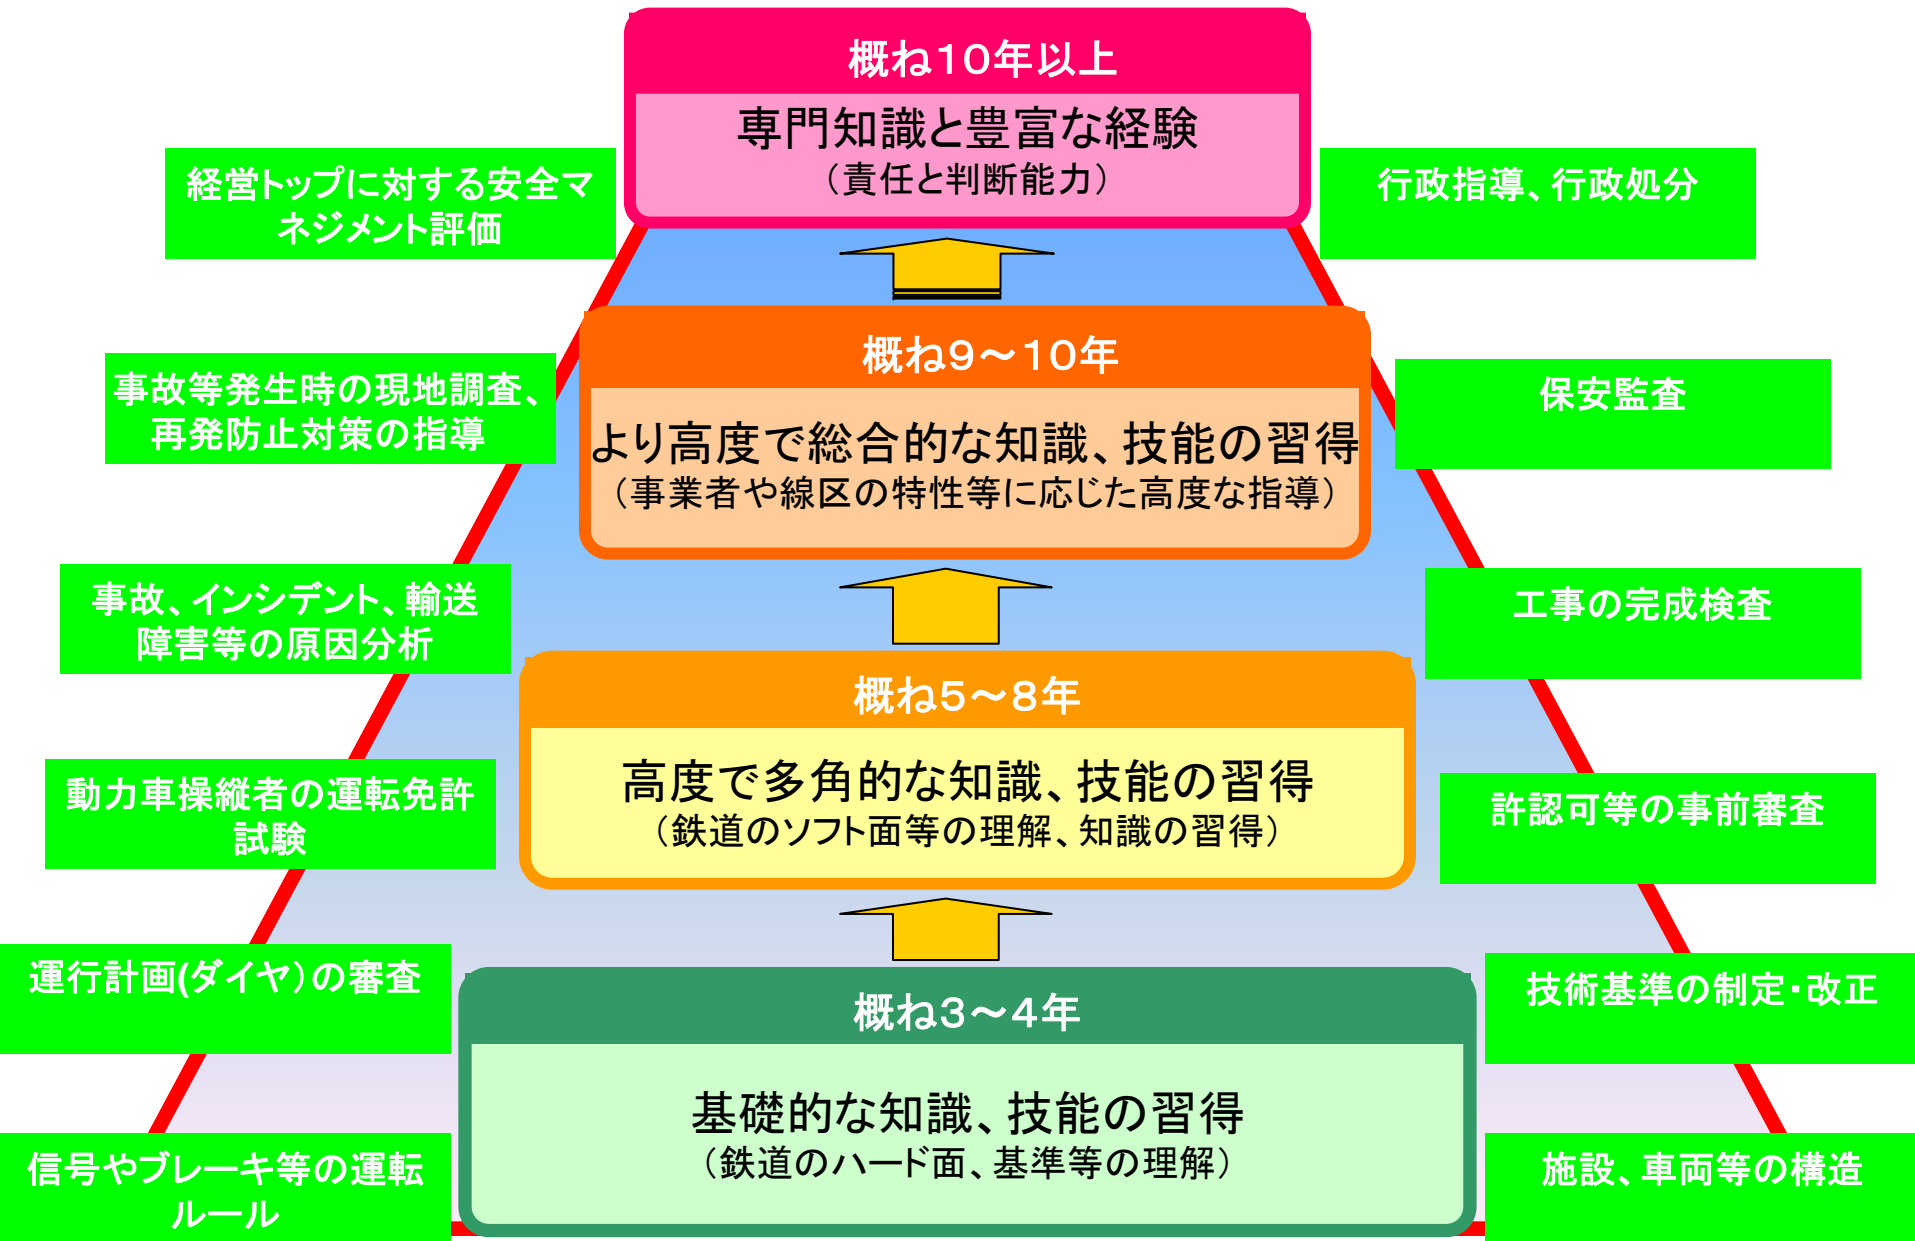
概ね10年以上

専門知識と豊富な経験
（責任と判断能力）

経営トップに対する安全マネジメント評価

行政指導、行政処分

概ね9～10年

より高度で総合的な知識、技能の習得
（事業者や線区の特性等に応じた高度な指導）

事故等発生時の現地調査、再発防止対策の指導

保安監査

事故、インシデント、輸送障害等の原因分析

工事の完成検査

概ね5～8年

高度で多角的な知識、技能の習得
（鉄道のソフト面等の理解、知識の習得）

動力車操縦者の運転免許試験

許認可等の事前審査

運行計画(ダイヤ)の審査

技術基準の制定・改正

概ね3～4年

基礎的な知識、技能の習得
（鉄道のハード面、基準等の理解）

信号やブレーキ等の運転ルール

施設、車両等の構造